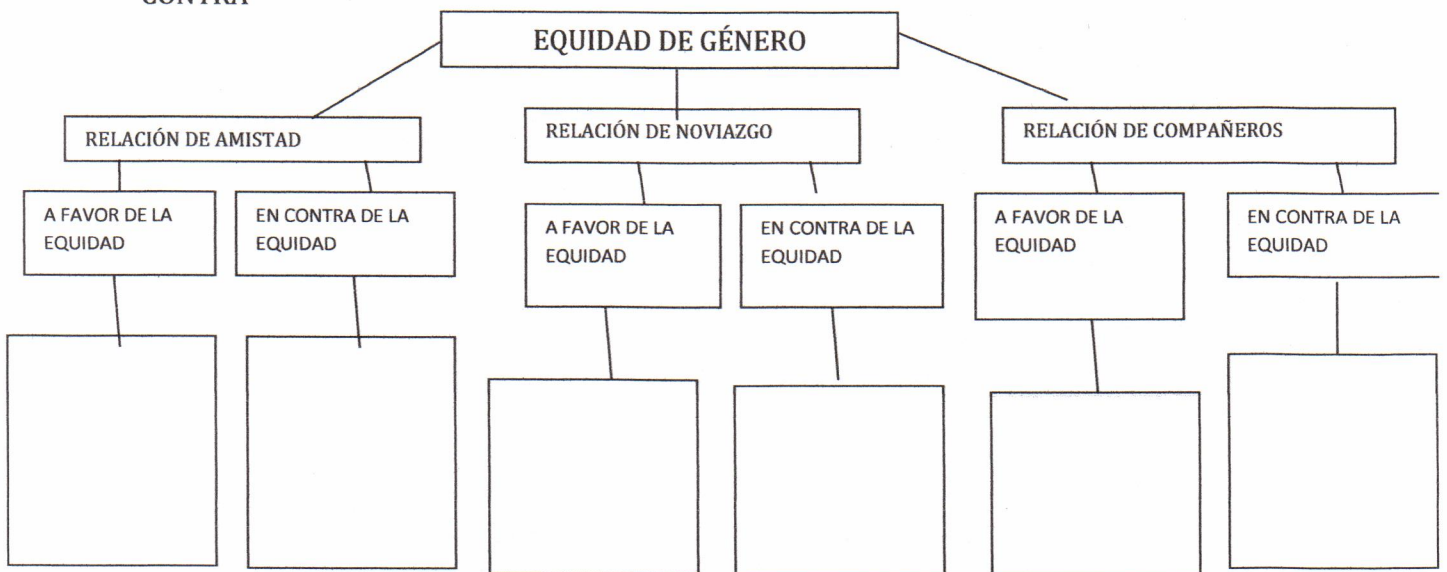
CONTRA

EQUIDAD DE GÉNERO

RELACIÓN DE AMISTAD

RELACIÓN DE NOVIAZGO

RELACIÓN DE COMPAÑEROS

A FAVOR DE LA EQUIDAD

EN CONTRA DE LA EQUIDAD

A FAVOR DE LA EQUIDAD

EN CONTRA DE LA EQUIDAD

A FAVOR DE LA EQUIDAD

EN CONTRA DE LA EQUIDAD